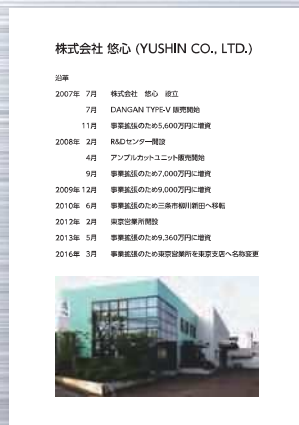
株式会社 悠心 (YUSHIN CO., LTD.)

沿革

| | |
|---|---|
| 2007年 7月 | 株式会社 悠心 設立 |
| 7月 | DANGAN TYPE-V 販売開始 |
| 11月 | 事業拡張のため5,600万円に増資 |
| 2008年 2月 | R&Dセンター開設 |
| 4月 | アンプルカットユニット販売開始 |
| 9月 | 事業拡張のため7,000万円に増資 |
| 2009年 12月 | 事業拡張のため9,000万円に増資 |
| 2010年 6月 | 事業拡張のため三条市柳川新田へ移転 |
| 2012年 2月 | 東京営業所開設 |
| 2013年 5月 | 事業拡張のため9,360万円に増資 |
| 2016年 3月 | 事業拡張のため東京営業所を東京支店へ名称変更 |